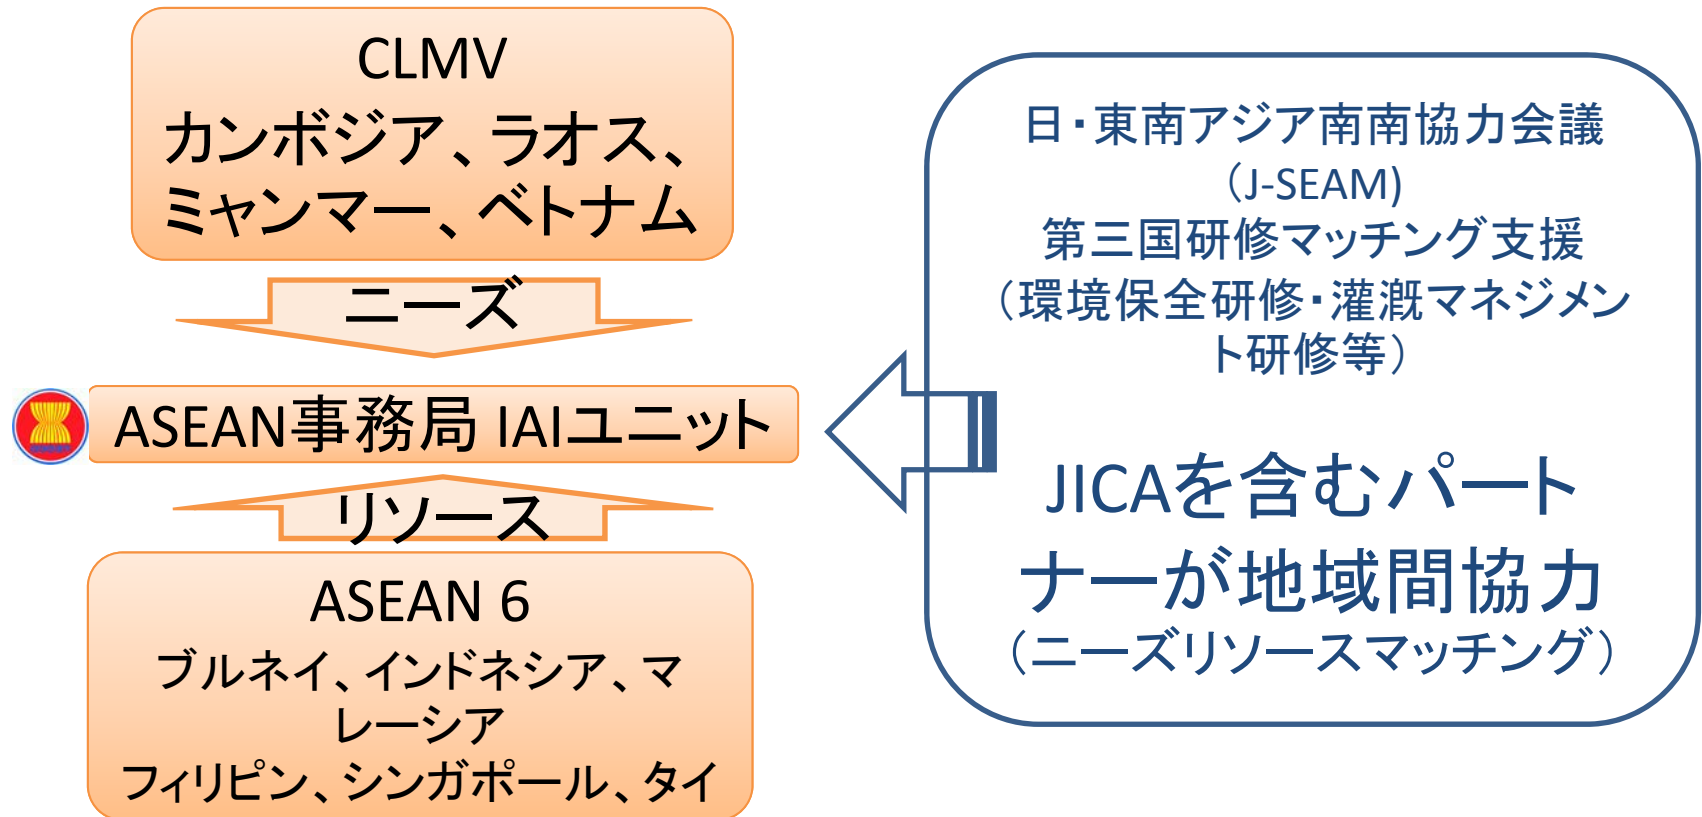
CLMV
カンボジア、ラオス、ミャンマー、ベトナム

ニーズ

ASEAN事務局 IAIユニット

リソース

ASEAN 6
ブルネイ、インドネシア、マレーシア
フィリピン、シンガポール、タイ

日・東南アジア南南協力会議
（J-SEAM)
第三国研修マッチング支援
（環境保全研修・灌漑マネジメント研修等）

JICAを含むパートナーが地域間協力
（ニーズリソースマッチング）